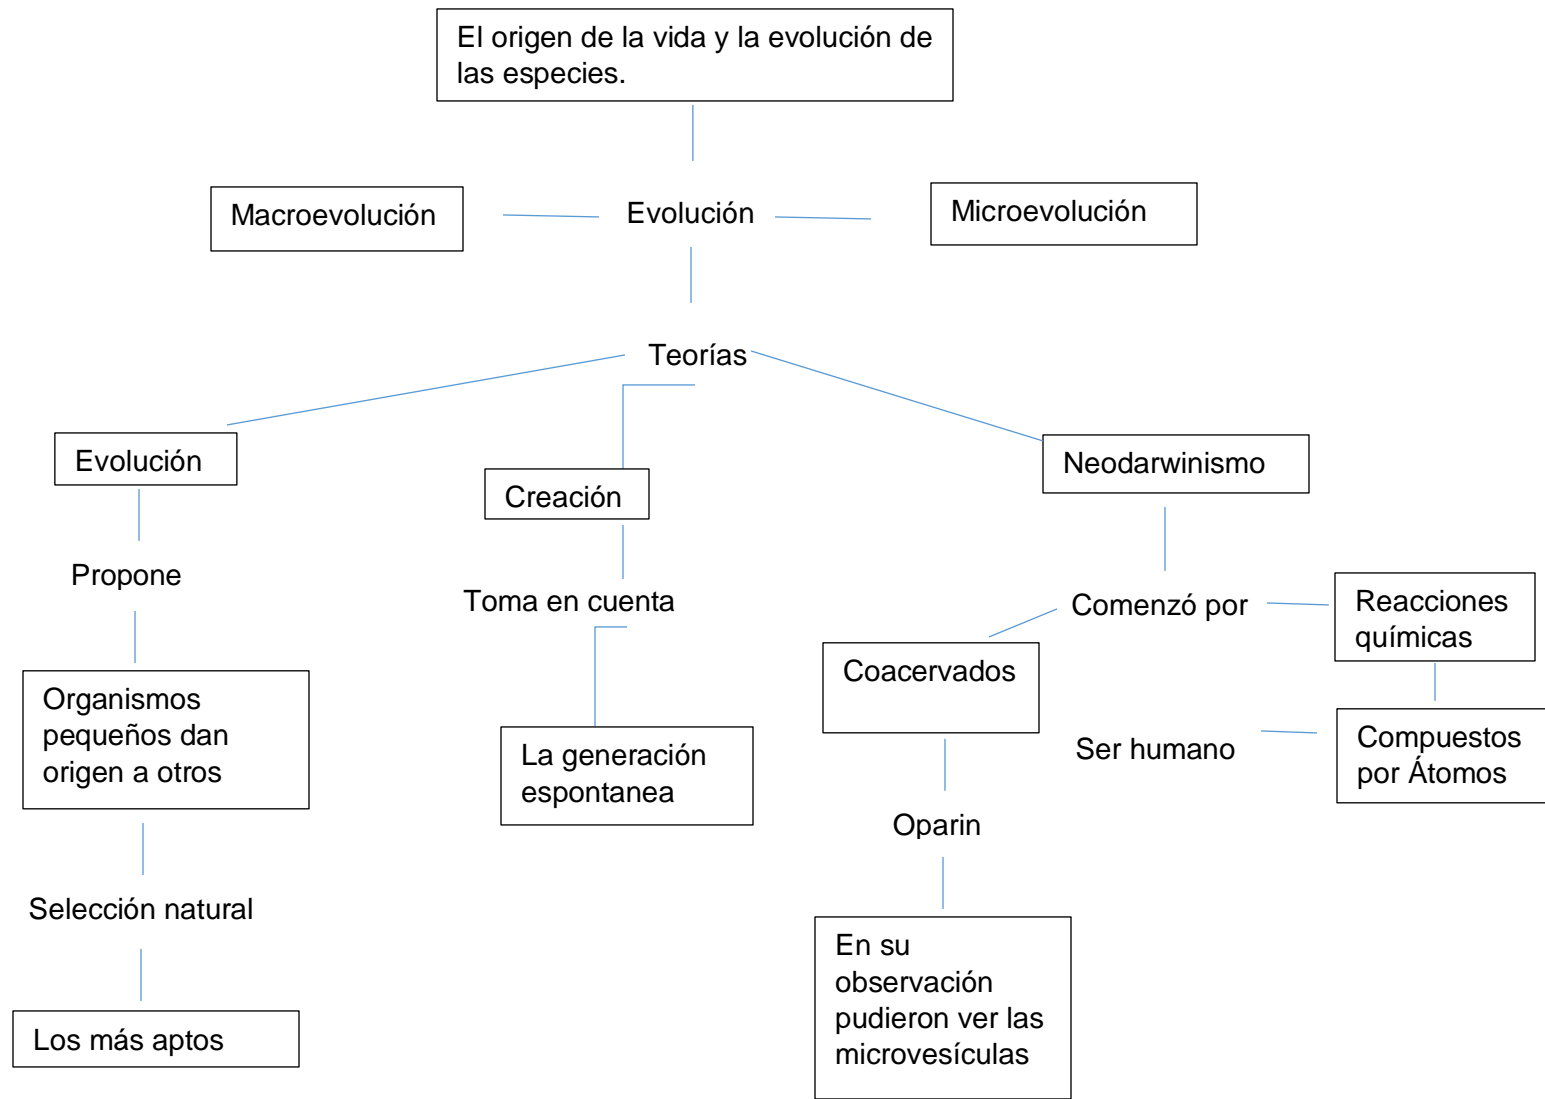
El origen de la vida y la evolución de las especies.

Macroevolución

Evolución

Microevolución

Teorías

Evolución

Creación

Neodarwinismo

Propone

Toma en cuenta

Comenzó por

Reacciones químicas

Coacervados

Organismos pequeños dan origen a otros

La generación espontanea

Ser humano

Compuestos por Átomos

Oparin

Selección natural

En su observación pudieron ver las microvesículas

Los más aptos